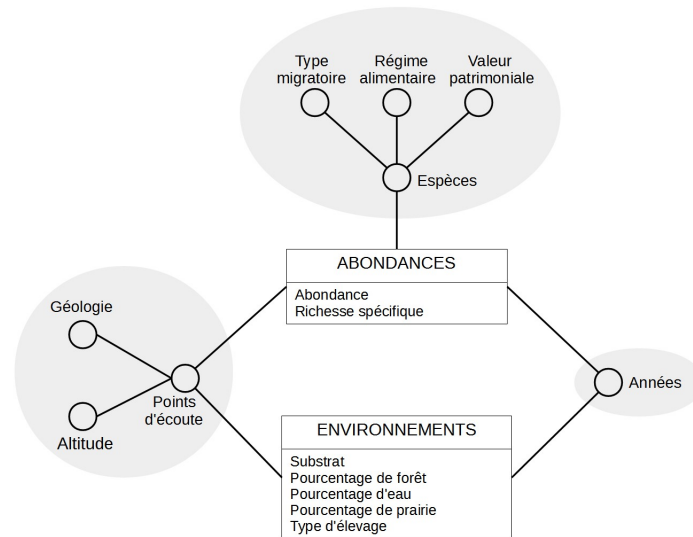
Type migratoire

Régime alimentaire

Valeur patrimoniale

Espèces

ABONDANCES

Abondance
Richesse spécifique

Géologie

Points d'écoute

Altitude

Années

ENVIRONNEMENTS

Substrat
Pourcentage de forêt
Pourcentage d'eau
Pourcentage de prairie
Type d'élevage